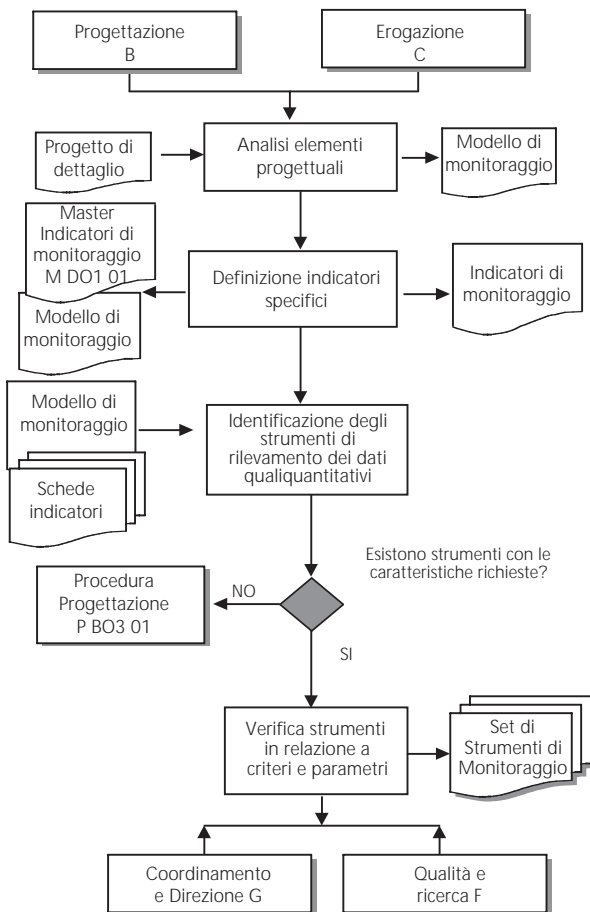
Progettazione B

Erogazione C

Progetto di dettaglio

Analisi elementi progettuali

Modello di monitoraggio

Master Indicatori di monitoraggio M DO1 01

Modello di monitoraggio

Definizione indicatori specifici

Indicatori di monitoraggio

Modello di monitoraggio

Schede indicatori

Identificazione degli strumenti di rilevamento dei dati qualiquantitativi

Esistono strumenti con le caratteristiche richieste?

Procedura Progettazione P BO3 01

NO

SI

Verifica strumenti in relazione a criteri e parametri

Set di Strumenti di Monitoraggio

Coordinamento e Direzione G

Qualità e ricerca F